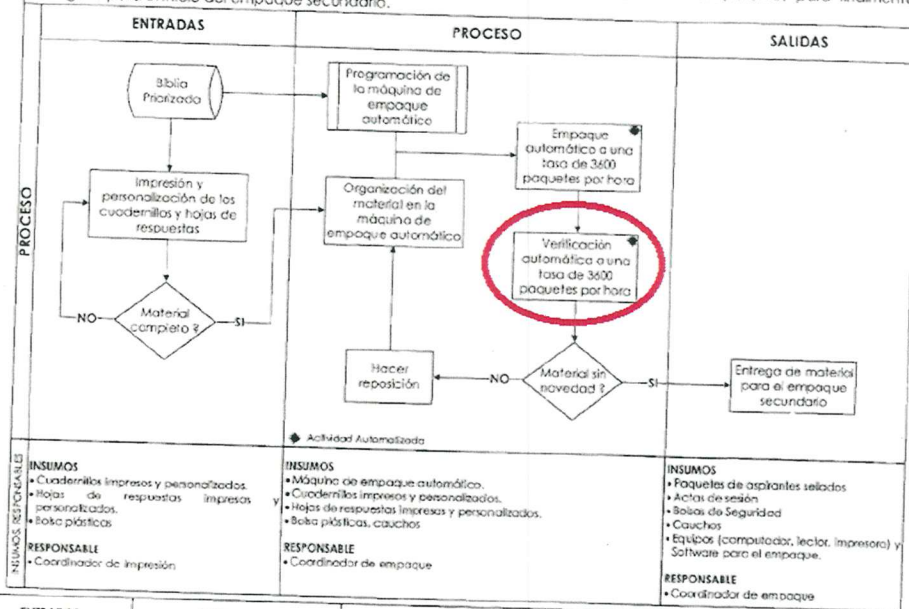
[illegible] empaque secundario. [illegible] para finalment

| ENTRADAS | PROCESO | SALIDAS |
|---|---|---|

PROCESO

Biblia Priorizada

Impresión y personalización de los cuadernillos y hojas de respuestas

Material completo ?

NO

SI

Programación de la máquina de empaque automático

Organización del material en la máquina de empaque automático

Empaque automático a una tasa de 3600 paquetes por hora

Verificación automática a una tasa de 3600 paquetes por hora

Material sin novedad ?

NO

SI

Hacer reposición

Entrega de material para el empaque secundario

Actividad Automatizada

INSUMOS RESPONSABLES

| INSUMOS • Cuadernillos impresos y personalizados. • Hojas de respuestas impresas y personalizados. • Bolsa plásticas RESPONSABLE • Coordinador de impresión | INSUMOS • Máquina de empaque automático. • Cuadernillos impresos y personalizados. • Hojas de respuestas impresas y personalizados. • Bolsa plásticas, cauchos RESPONSABLE • Coordinador de empaque | INSUMOS • Paquetes de aspirantes sellados • Actas de sesión • Bolsas de Seguridad • Cauchos • Equipos (computador, lector, impresora) y Software para el empaque. RESPONSABLE • Coordinador de empaque |
|---|---|---|